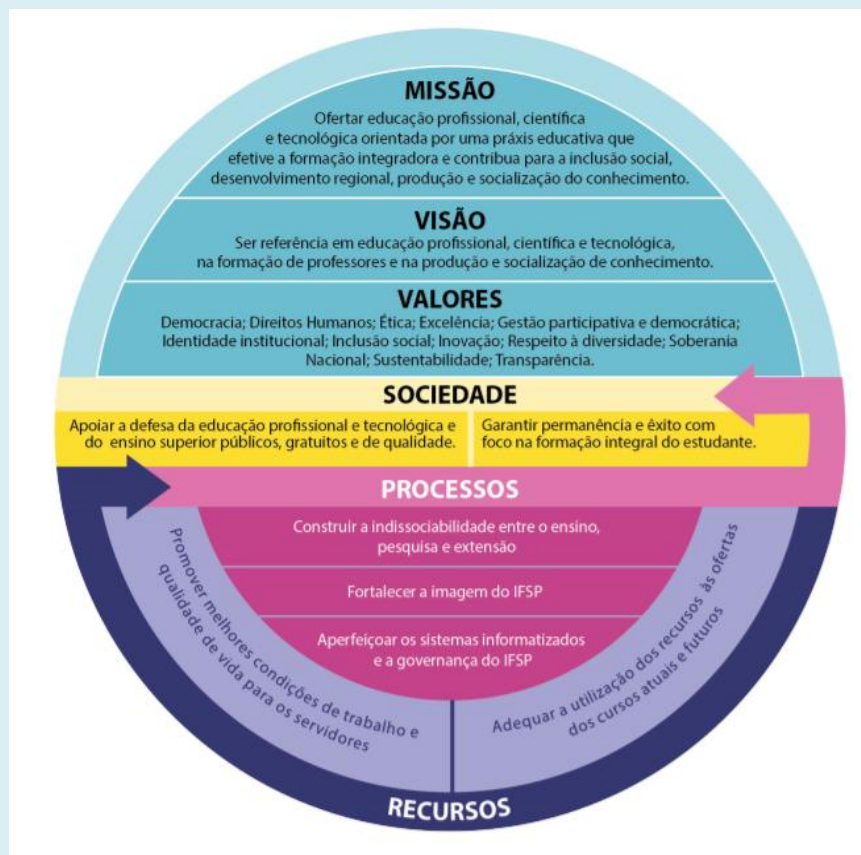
MISSÃO

Ofertar educação profissional, científica e tecnológica orientada por uma práxis educativa que efetive a formação integradora e contribua para a inclusão social, desenvolvimento regional, produção e socialização do conhecimento.

VISÃO

Ser referência em educação profissional, científica e tecnológica, na formação de professores e na produção e socialização de conhecimento.

VALORES

Democracia; Direitos Humanos; Ética; Excelência; Gestão participativa e democrática; Identidade institucional; Inclusão social; Inovação; Respeito à diversidade; Soberania Nacional; Sustentabilidade; Transparência.

SOCIEDADE

Apoiar a defesa da educação profissional e tecnológica e do ensino superior públicos, gratuitos e de qualidade.

Garantir permanência e êxito com foco na formação integral do estudante.

PROCESSOS

Construir a indissociabilidade entre o ensino, pesquisa e extensão

Fortalecer a imagem do IFSP

Aperfeiçoar os sistemas informatizados e a governança do IFSP

Promover melhores condições de trabalho e qualidade de vida para os servidores

Adequar a utilização dos recursos às ofertas dos cursos atuais e futuros

RECURSOS